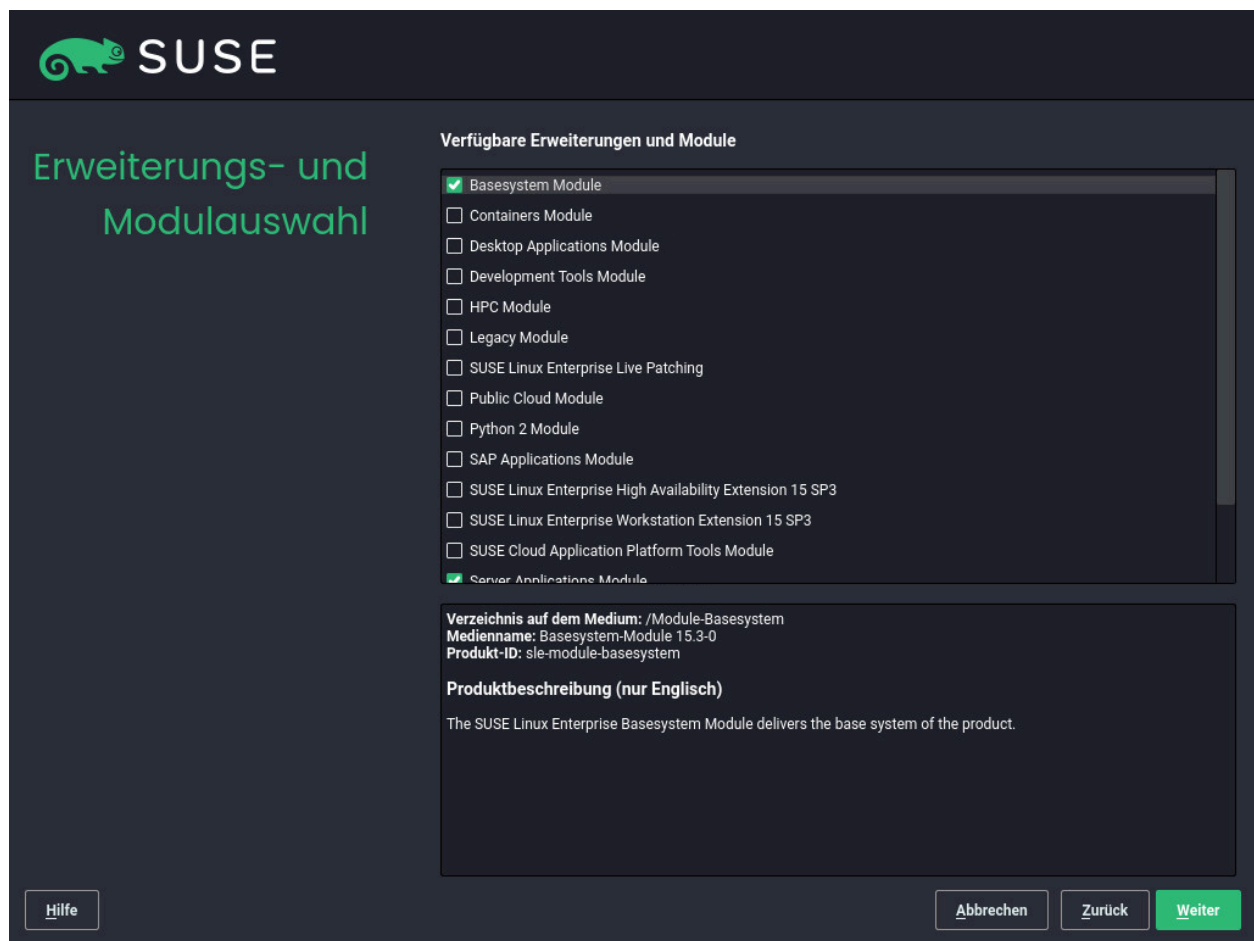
SUSE

Erweiterungs- und Modulauswahl

Verfügbare Erweiterungen und Module

Basesystem Module
Containers Module
Desktop Applications Module
Development Tools Module
HPC Module
Legacy Module
SUSE Linux Enterprise Live Patching
Public Cloud Module
Python 2 Module
SAP Applications Module
SUSE Linux Enterprise High Availability Extension 15 SP3
SUSE Linux Enterprise Workstation Extension 15 SP3
SUSE Cloud Application Platform Tools Module
Server Applications Module

**Verzeichnis auf dem Medium:** /Module-Basesystem
**Medienname:** Basesystem-Module 15.3-0
**Produkt-ID:** sle-module-basesystem

Produktbeschreibung (nur Englisch)

The SUSE Linux Enterprise Basesystem Module delivers the base system of the product.

Hilfe

Abbrechen Zurück Weiter